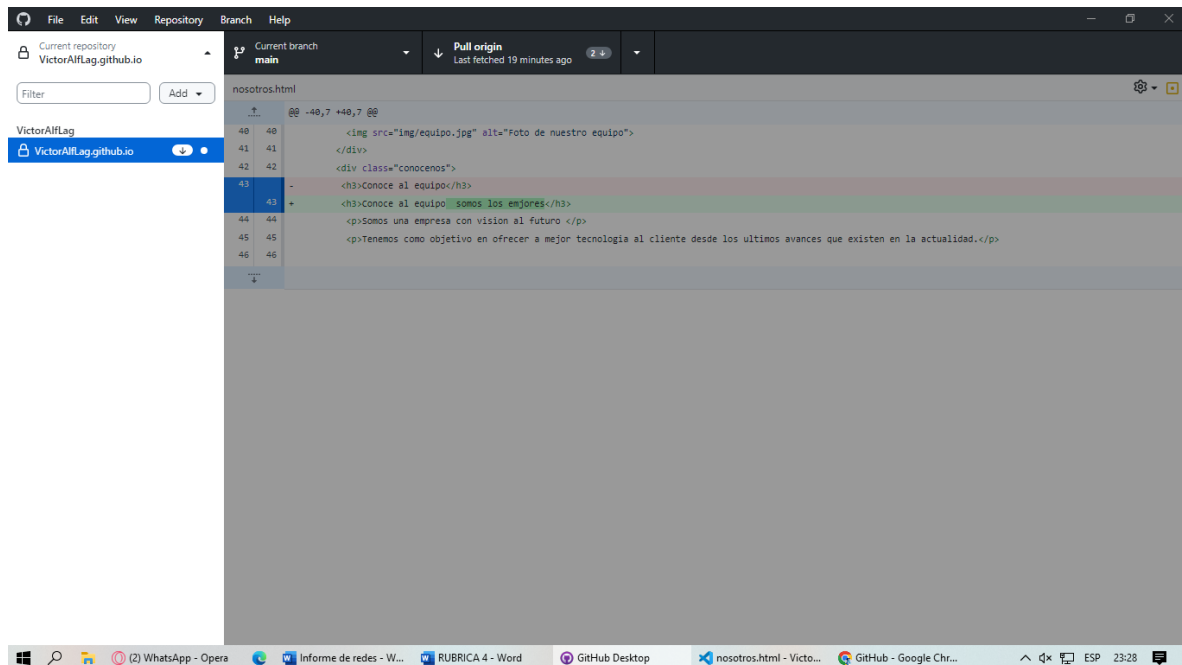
File Edit View Repository Branch Help

Current repository
VictorAlfLag.github.io

Current branch
main

Pull origin
Last fetched 19 minutes ago
2

Filter
Add

VictorAlfLag
VictorAlfLag.github.io

nosotros.html

@@ -40,7 +40,7 @@

| | | | |
|---|---|---|---|
| 40 | 40 | | <img src="img/equipo.jpg" alt="Foto de nuestro equipo"> |
| 41 | 41 | | </div> |
| 42 | 42 | | <div class="conocenos"> |
| 43 | | - | <h3>Conoce al equipo</h3> |
| | 43 | + | <h3>Conoce al equipo somos los emjores</h3> |
| 44 | 44 | | <p>Somos una empresa con vision al futuro </p> |
| 45 | 45 | | <p>Tenemos como objetivo en ofrecer a mejor tecnologia al cliente desde los ultimos avances que existen en la actualidad.</p> |
| 46 | 46 | | |

(2) WhatsApp - Opera
Informe de redes - W...
RUBRICA 4 - Word
GitHub Desktop
nosotros.html - Victo...
GitHub - Google Chr...
ESP 23:28